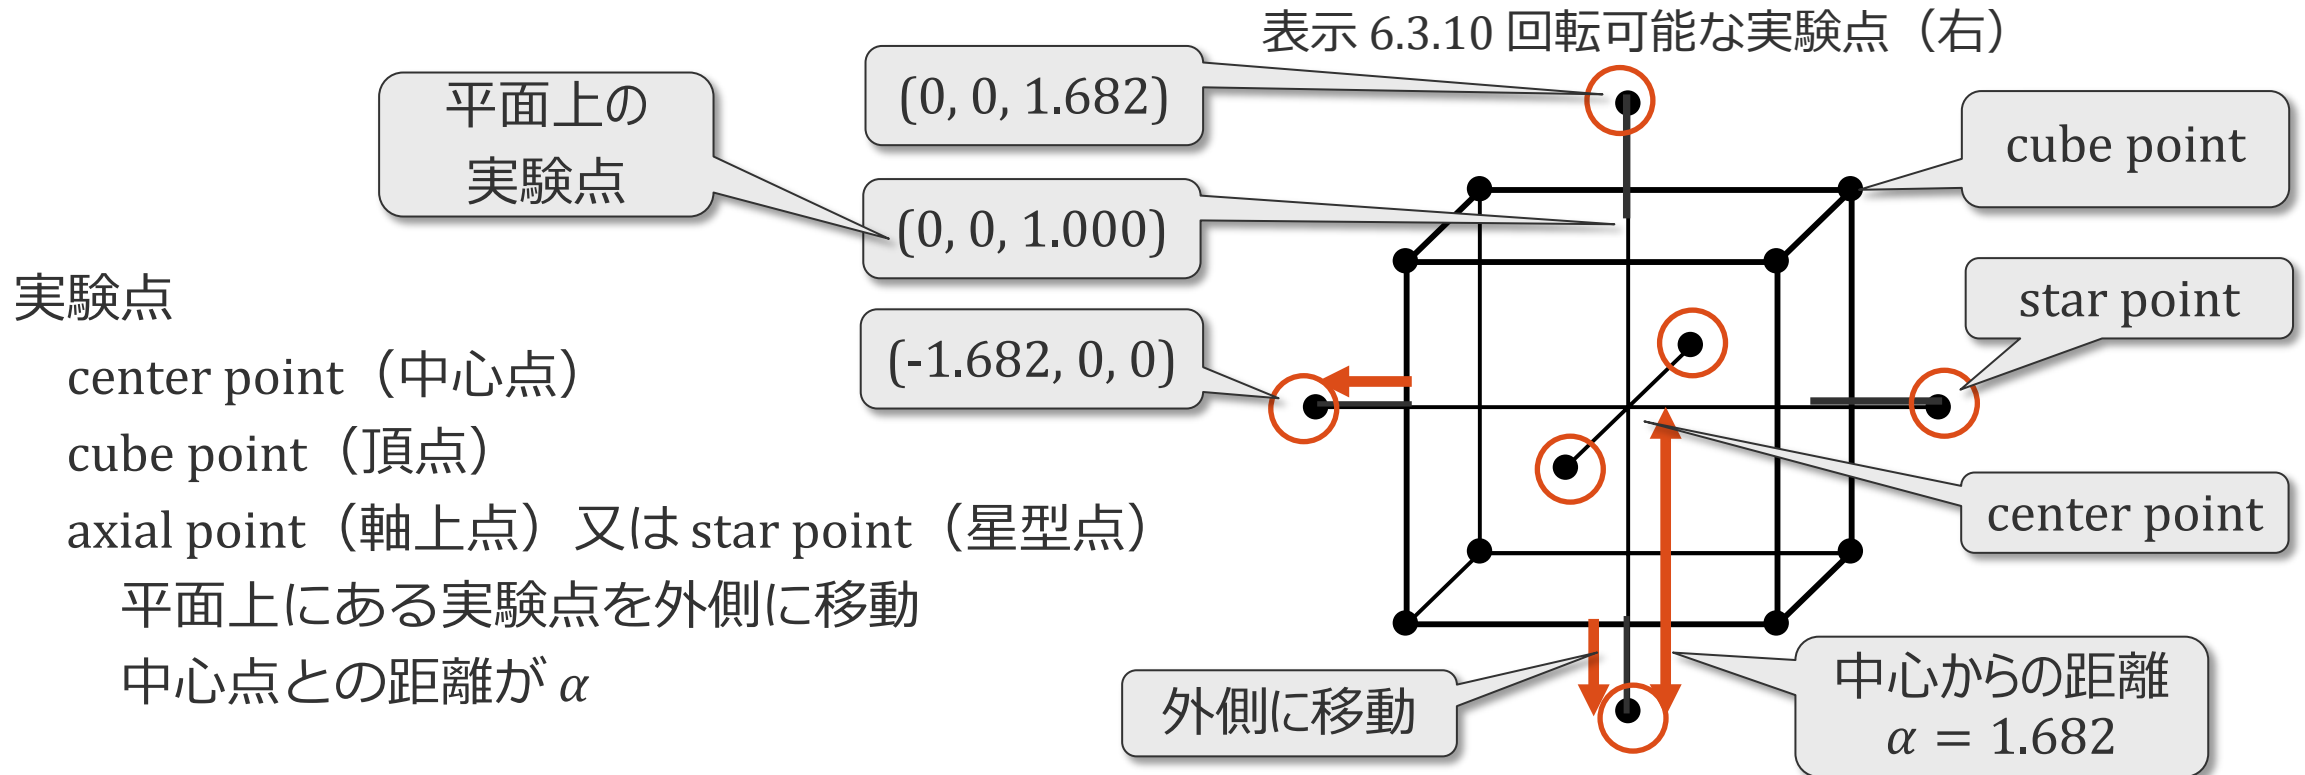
表示 6.3.10 回転可能な実験点（右）

平面上の実験点

(0, 0, 1.682)

(0, 0, 1.000)

(-1.682, 0, 0)

cube point

star point

center point

実験点

center point（中心点）

cube point（頂点）

axial point（軸上点）又は star point（星型点）

平面上にある実験点を外側に移動

中心点との距離が $\alpha$

外側に移動

中心からの距離 $\alpha = 1.682$